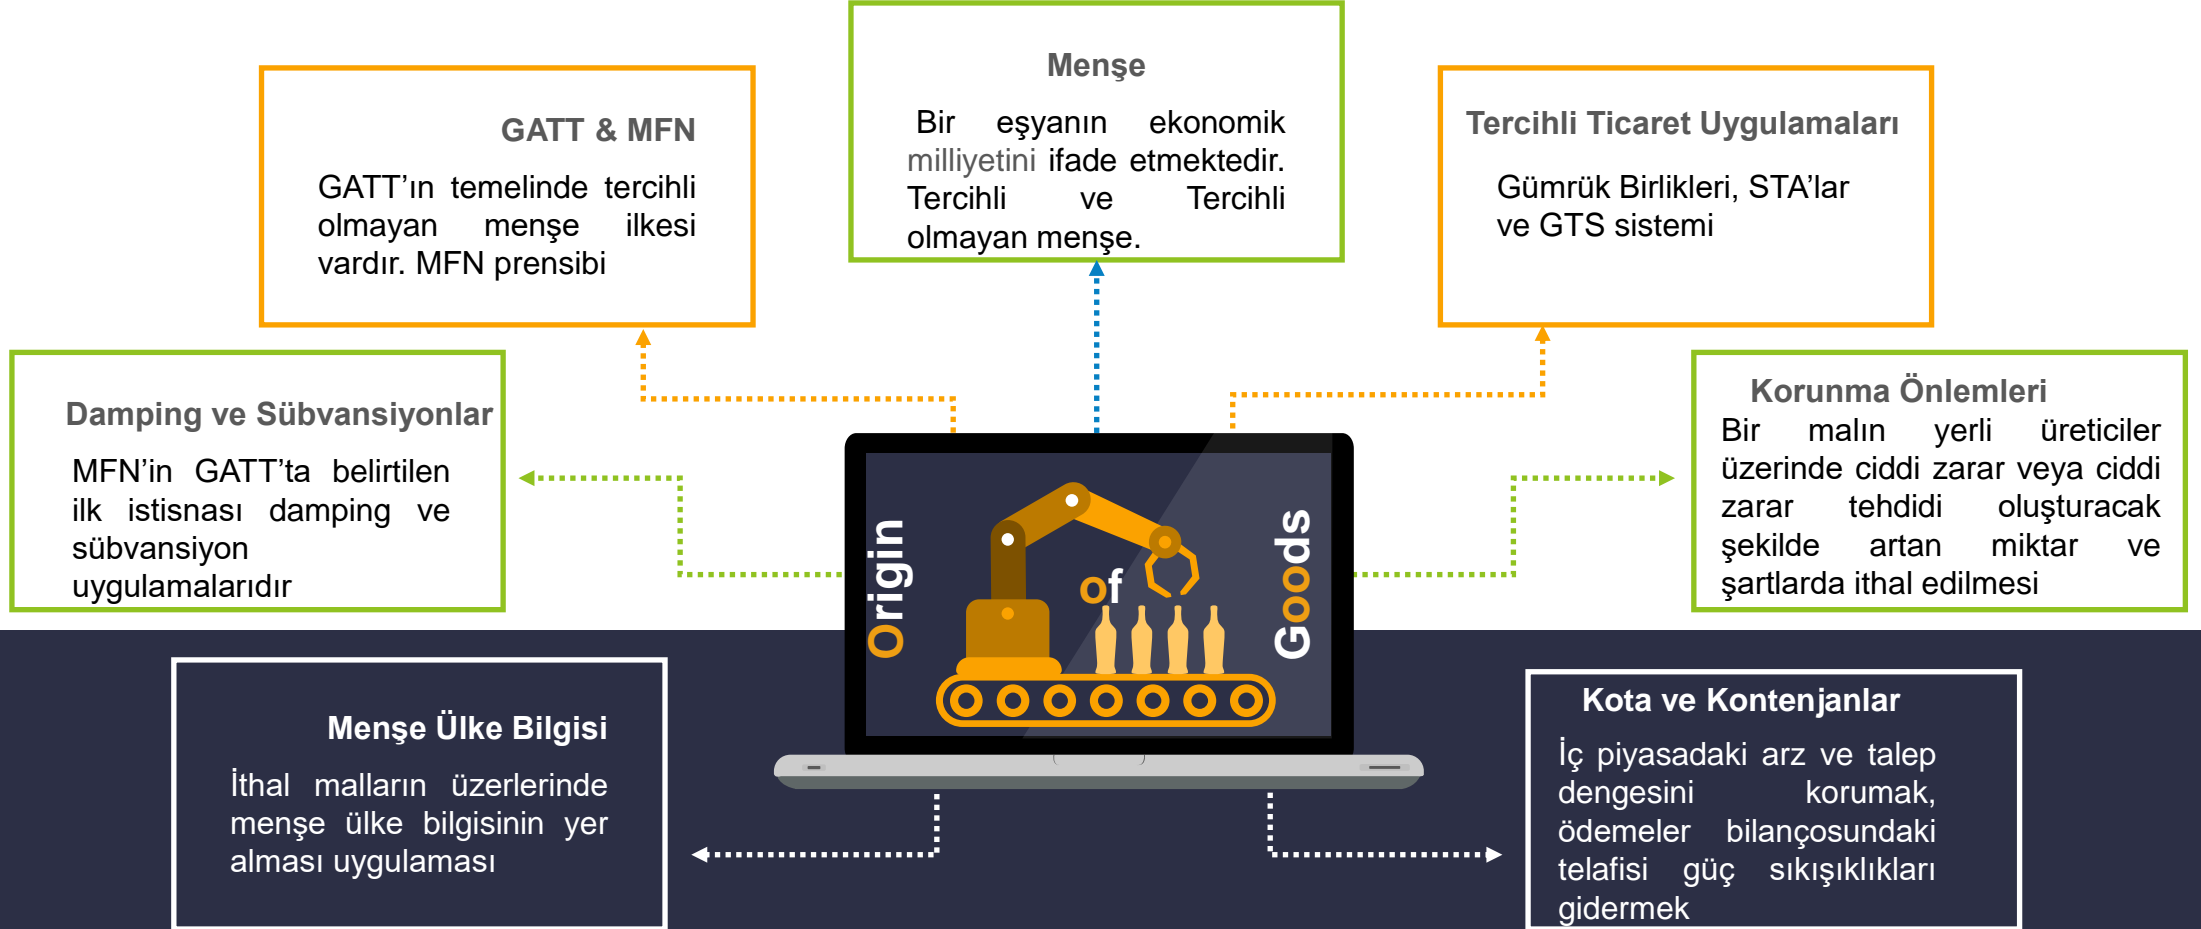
GATT & MFN

GATT’ın temelinde tercihli olmayan menşe ilkesi vardır. MFN prensibi

Menşe

Bir eşyanın ekonomik milliyetini ifade etmektedir. Tercihli ve Tercihli olmayan menşe.

Tercihli Ticaret Uygulamaları

Gümrük Birlikleri, STA’lar ve GTS sistemi

Damping ve Sübvansiyonlar

MFN’in GATT’ta belirtilen ilk istisnası damping ve sübvansiyon uygulamalarıdır

Origin of Goods

Korunma Önlemleri

Bir malın yerli üreticiler üzerinde ciddi zarar veya ciddi zarar tehdidi oluşturacak şekilde artan miktar ve şartlarda ithal edilmesi

Menşe Ülke Bilgisi

İthal malların üzerlerinde menşe ülke bilgisinin yer alması uygulaması

Kota ve Kontenjanlar

İç piyasadaki arz ve talep dengesini korumak, ödemeler bilançosundaki telafisi güç sıkışıklıkları gidermek